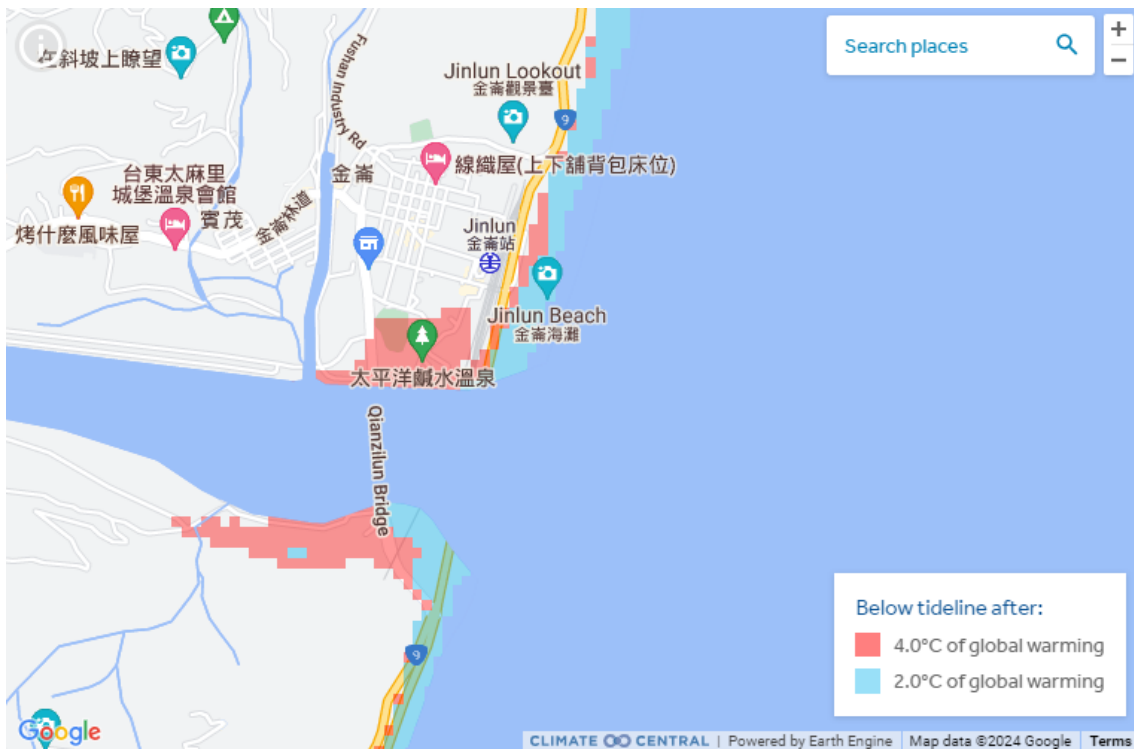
在斜坡上瞭望
Fushan Industry Rd
Jinlun Lookout
金崙觀景臺
9
Search places
+
−
金崙
線織屋(上下舖背包床位)
台東太麻里城堡溫泉會館
賓茂
烤什麼風味屋
金崙林道
Jinlun
金崙站
Jinlun Beach
金崙海灘
太平洋鹹水溫泉
Qianzilun Bridge
9
Below tideline after:
4.0°C of global warming
2.0°C of global warming
Google
CLIMATE CENTRAL | Powered by Earth Engine | Map data ©2024 Google | Terms